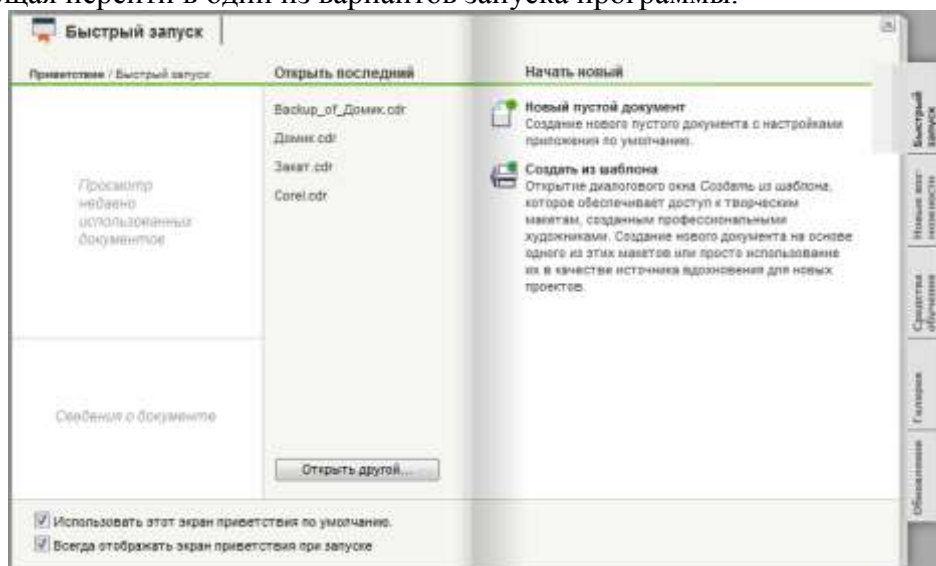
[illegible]щая перейти в один из вариантов запуска программы.

Быстрый запуск

Приветствие / Быстрый запуск

Просмотр недавно использованных документов

Сведения о документе

Открыть последний

Backup_of_Домик.cdr

Домик.cdr

Закат.cdr

Corel.cdr

Открыть другой...

Начать новый

Новый пустой документ
Создание нового пустого документа с настройками приложения по умолчанию.

Создать из шаблона
Открытие диалогового окна Создать из шаблона, которое обеспечивает доступ к творческим макетам, созданным профессиональными художниками. Создание нового документа на основе одного из этих макетов или просто использование их в качестве источника вдохновения для новых проектов.

Использовать этот экран приветствия по умолчанию.

Всегда отображать экран приветствия при запуске

Быстрый запуск

Новые возможности

Средства обучения

Галерея

Обновления